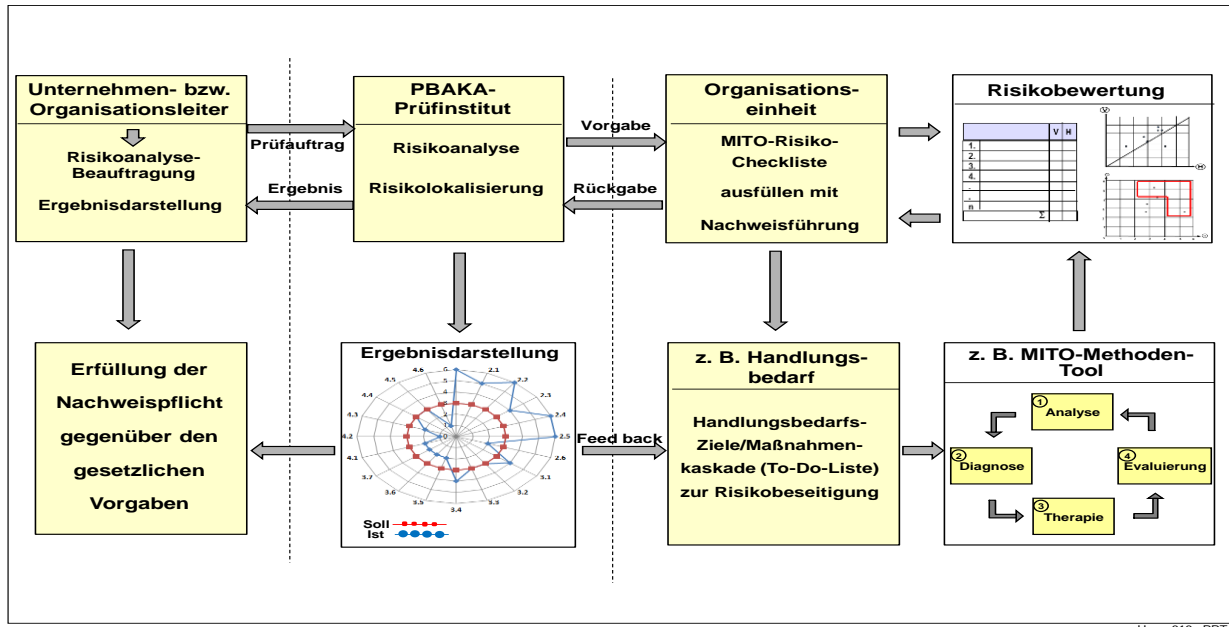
Unternehmen- bzw. Organisationsleiter

Risikoanalyse-Beauftragung

Ergebnisdarstellung

Prüfauftrag

Ergebnis

PBAKA-Prüfinstitut

Risikoanalyse

Risikolokalisierung

Vorgabe

Rückgabe

Organisationseinheit

MITO-Risiko-Checkliste

ausfüllen mit

Nachweisführung

Risikobewertung

| | V | H |
|---|---|---|
| 1. | | |
| 2. | | |
| 3. | | |
| 4. | | |
| . | | |
| . | | |
| n | | |
| Σ | | |

Erfüllung der Nachweispflicht gegenüber den gesetzlichen Vorgaben

Ergebnisdarstellung

4.6 5 2.1 4.5 2.2 4.4 2.3 4.3 2.4 4.2 2.5 4.1 2.6 3.7 3.1 3.6 3.2 3.5 3.3 3.4

Soll
Ist

Feed back

z. B. Handlungsbedarf

Handlungsbedarfs-Ziele/Maßnahmenkaskade (To-Do-Liste) zur Risikobeseitigung

z. B. MITO-Methoden-Tool

1 Analyse

2 Diagnose

3 Therapie

4 Evaluierung